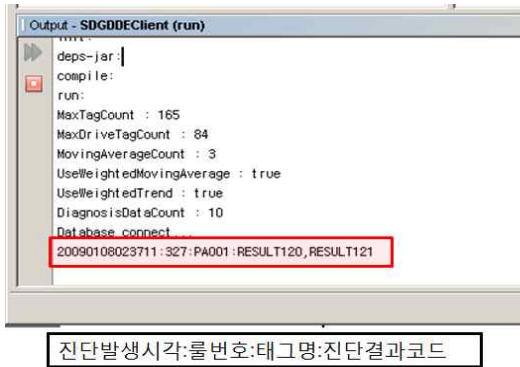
Output - SDGDDEClient (run)

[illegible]
deps-jar:
compile:
run:
MaxTagCount : 165
MaxDriveTagCount : 84
MovingAverageCount : 3
UseWeightedMovingAverage : true
UseWeightedTrend : true
DiagnosisDataCount : 10
Database connect...
20090108023711:327:PA001:RESULT120,RESULT121

진단발생시각:룰번호:태그명:진단결과코드